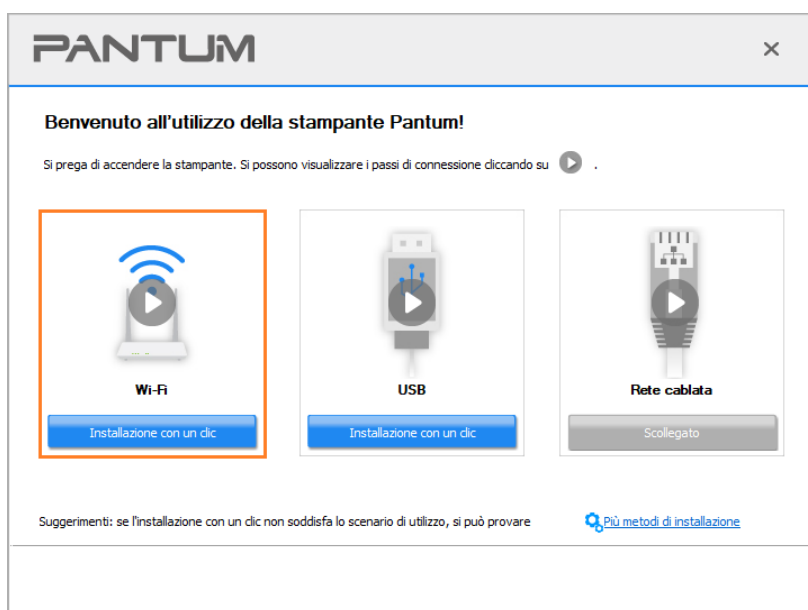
PANTUM

×

Benvenuto all'utilizzo della stampante Pantum!

Si prega di accendere la stampante. Si possono visualizzare i passi di connessione cliccando su .

Wi-Fi

Installazione con un clic

USB

Installazione con un clic

Rete cablata

Scollegato

Suggerimenti: se l'installazione con un clic non soddisfa lo scenario di utilizzo, si può provare

Più metodi di installazione